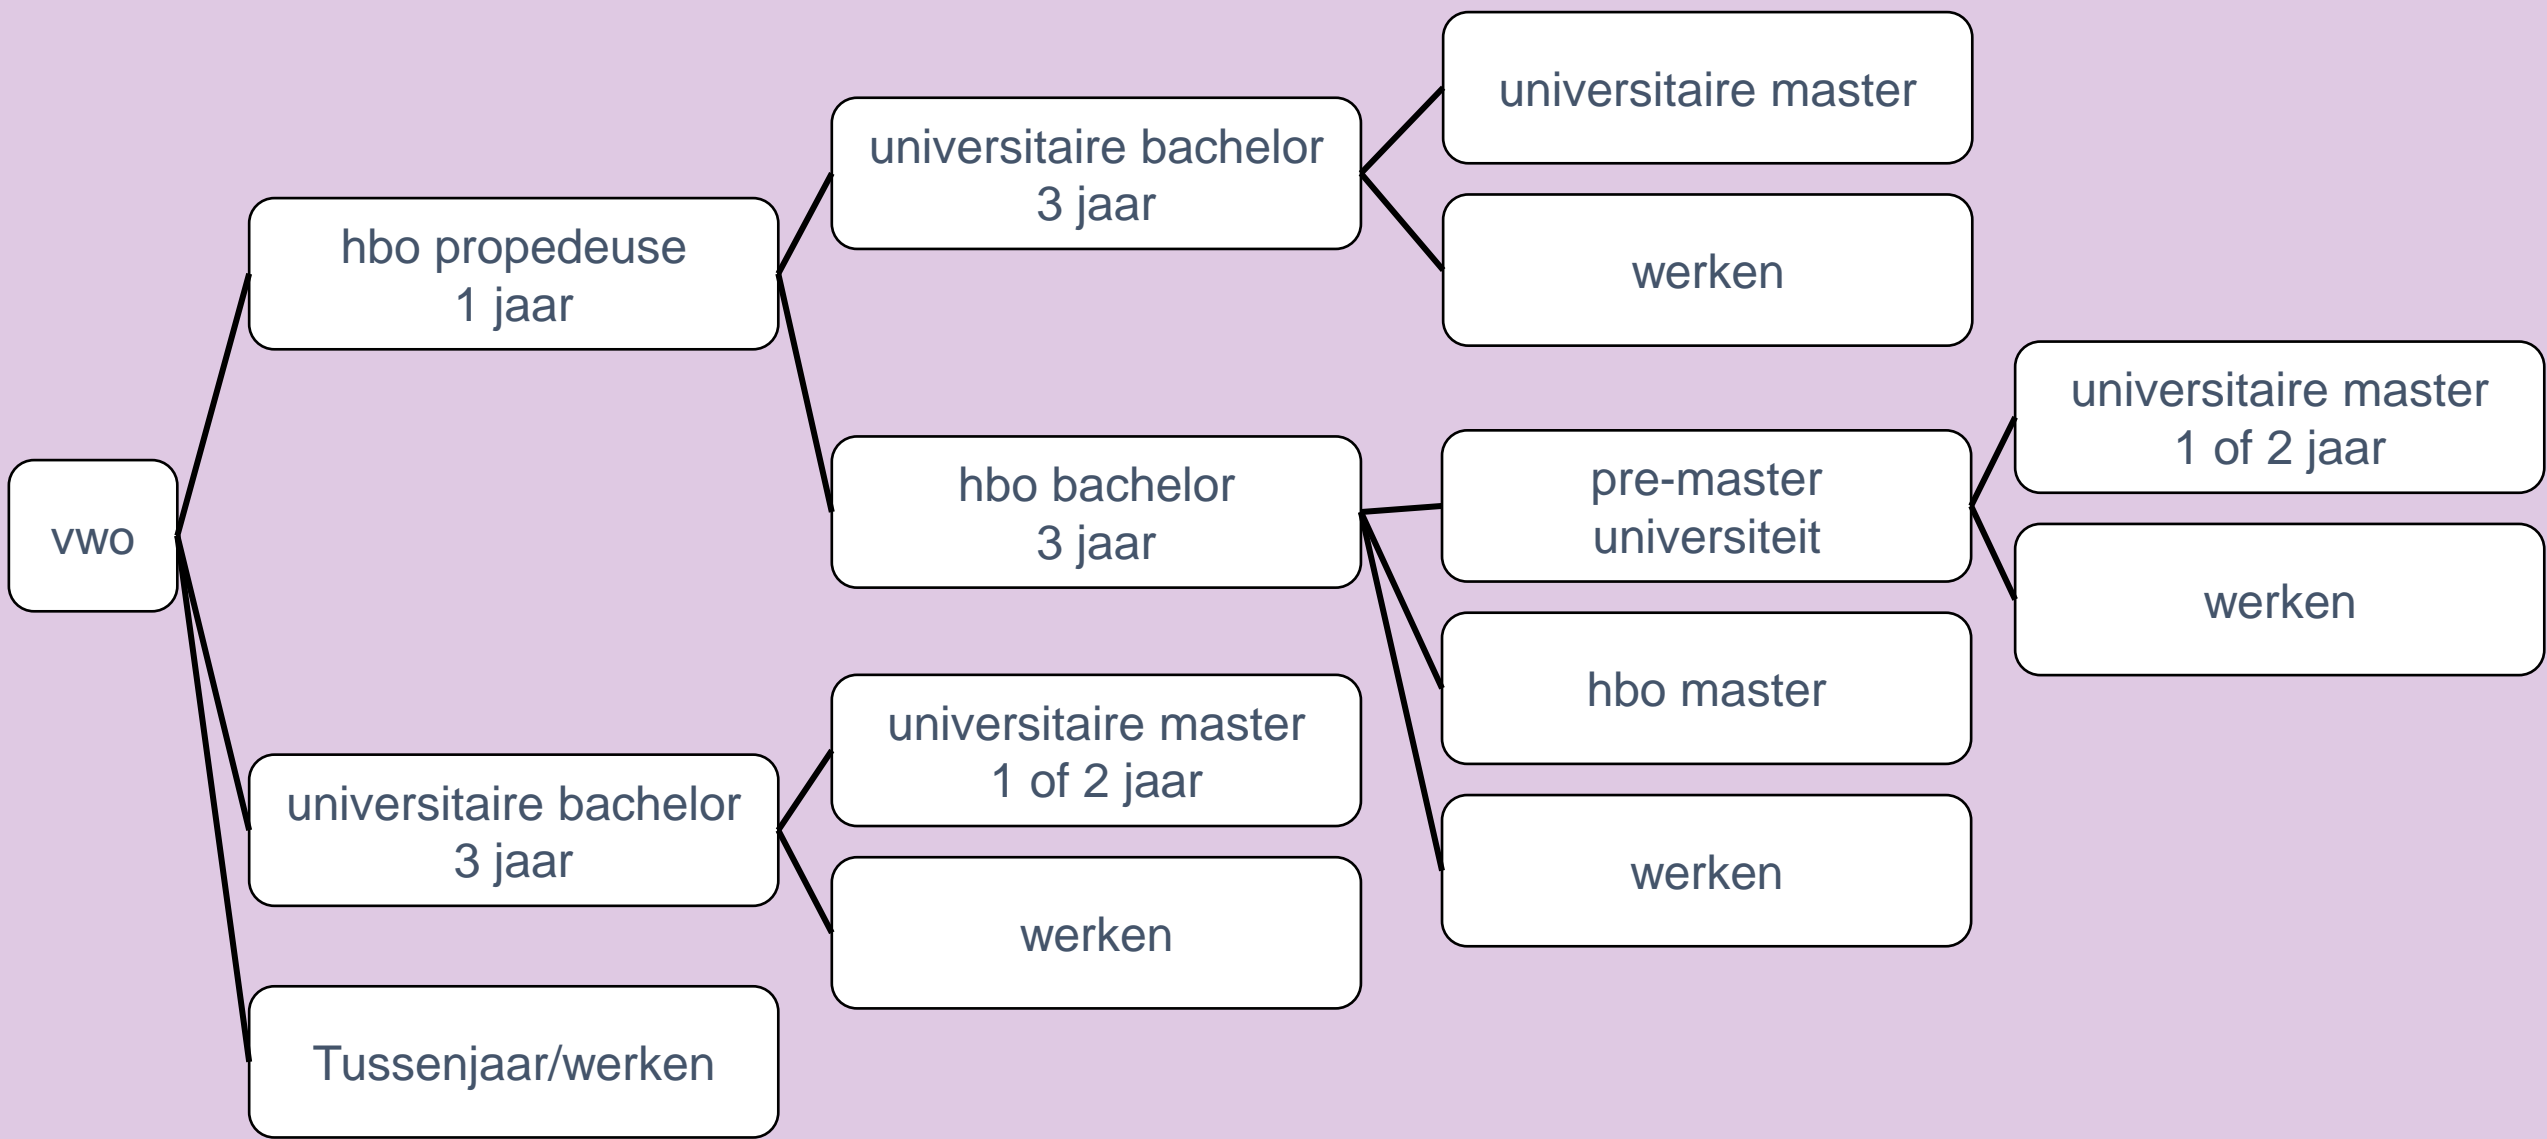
vwo

hbo propedeuse
1 jaar

universitaire bachelor
3 jaar

universitaire master

werken

hbo bachelor
3 jaar

pre-master
universiteit

universitaire master
1 of 2 jaar

werken

hbo master

werken

universitaire bachelor
3 jaar

universitaire master
1 of 2 jaar

werken

Tussenjaar/werken